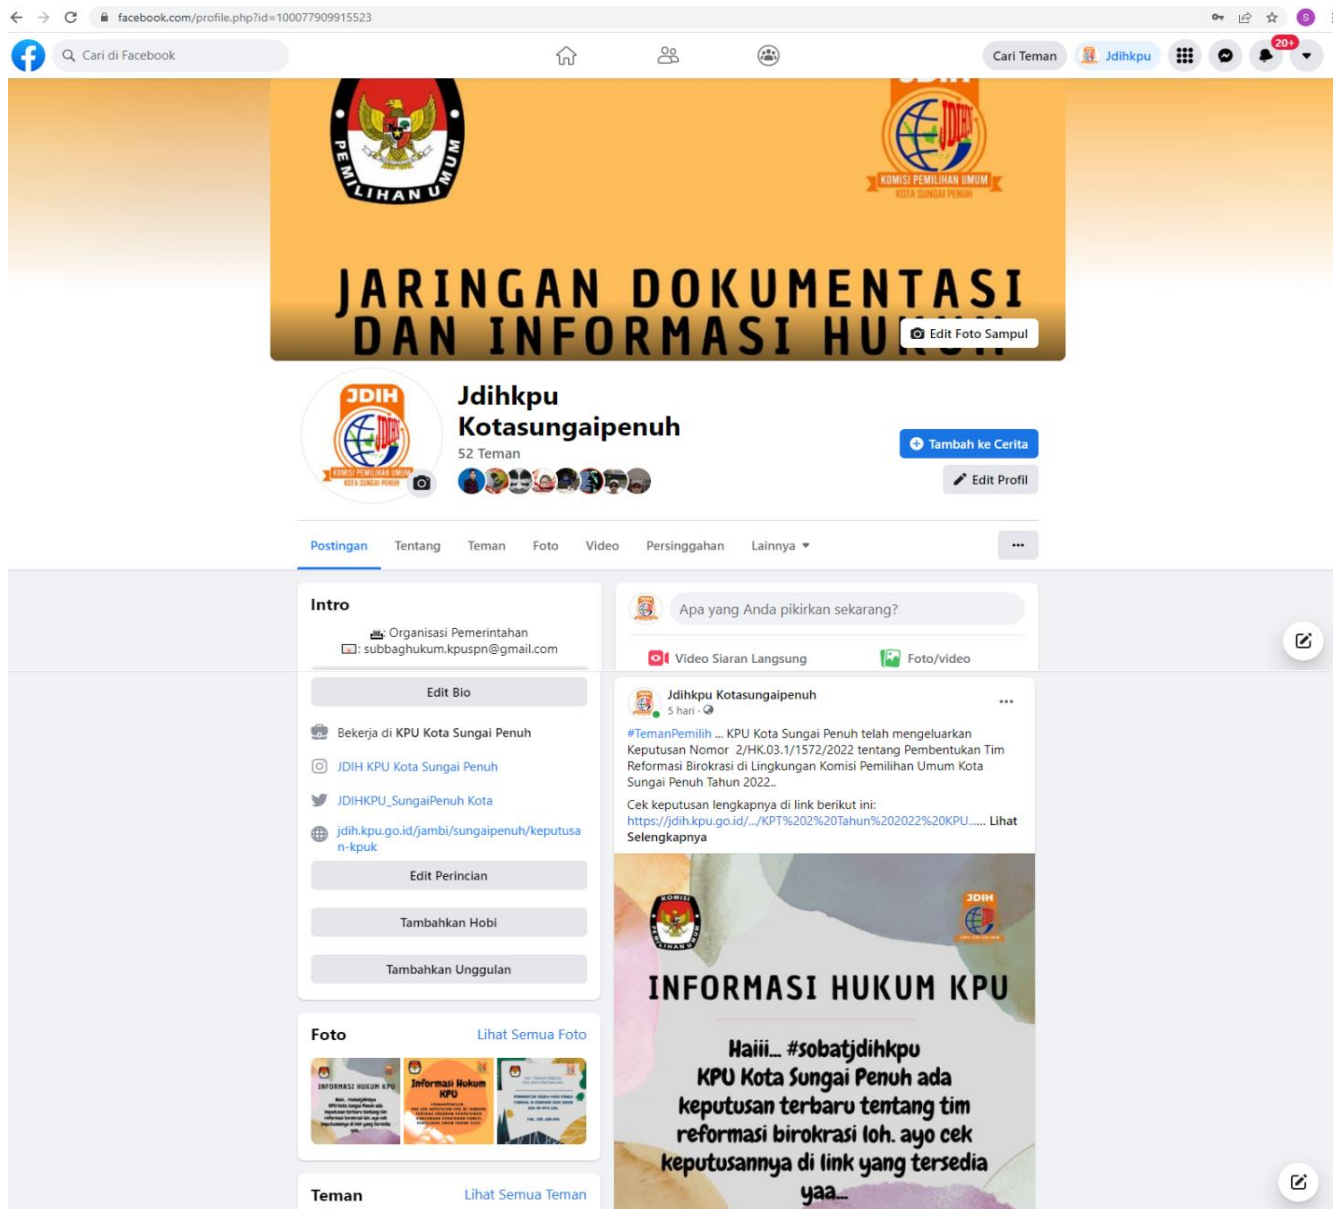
facebook.com/profile.php?id=100077909915523

Cari di Facebook

Cari Teman Jdihkpu 20+

PEMILIHAN UMUM

KOMISI PEMILIHAN UMUM KOTA SUNGAI PENUH

JARINGAN DOKUMENTASI DAN INFORMASI HU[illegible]

Edit Foto Sampul

JDIH

Jdihkpu Kotasungaipenuh

52 Teman

Tambah ke Cerita

Edit Profil

Postingan Tentang Teman Foto Video Persinggahan Lainnya

Intro

Organisasi Pemerintahan
: subbaghukum.kpuspn@gmail.com

Edit Bio

Bekerja di KPU Kota Sungai Penuh

JDIH KPU Kota Sungai Penuh

JDIHKPU_SungaiPenuh Kota

jdih.kpu.go.id/jambi/sungaipenuh/keputusan-kpuk

Edit Perincian

Tambahkan Hobi

Tambahkan Unggulan

Foto Lihat Semua Foto

INFORMASI HUKUM KPU

Informasi Hukum KPU

Teman Lihat Semua Teman

Apa yang Anda pikirkan sekarang?

Video Siaran Langsung Foto/video

Jdihkpu Kotasungaipenuh
5 hari ·

#TemanPemilih ... KPU Kota Sungai Penuh telah mengeluarkan Keputusan Nomor 2/HK.03.1/1572/2022 tentang Pembentukan Tim Reformasi Birokrasi di Lingkungan Komisi Pemilihan Umum Kota Sungai Penuh Tahun 2022..

Cek keputusan lengkapnya di link berikut ini:
https://jdih.kpu.go.id/.../KPT%202%20Tahun%202022%20KPU..... Lihat Selengkapnya

JDIH

INFORMASI HUKUM KPU

Haiii.. #sobatjdihkpu KPU Kota Sungai Penuh ada keputusan terbaru tentang tim reformasi birokrasi loh. ayo cek keputusannya di link yang tersedia yaa..